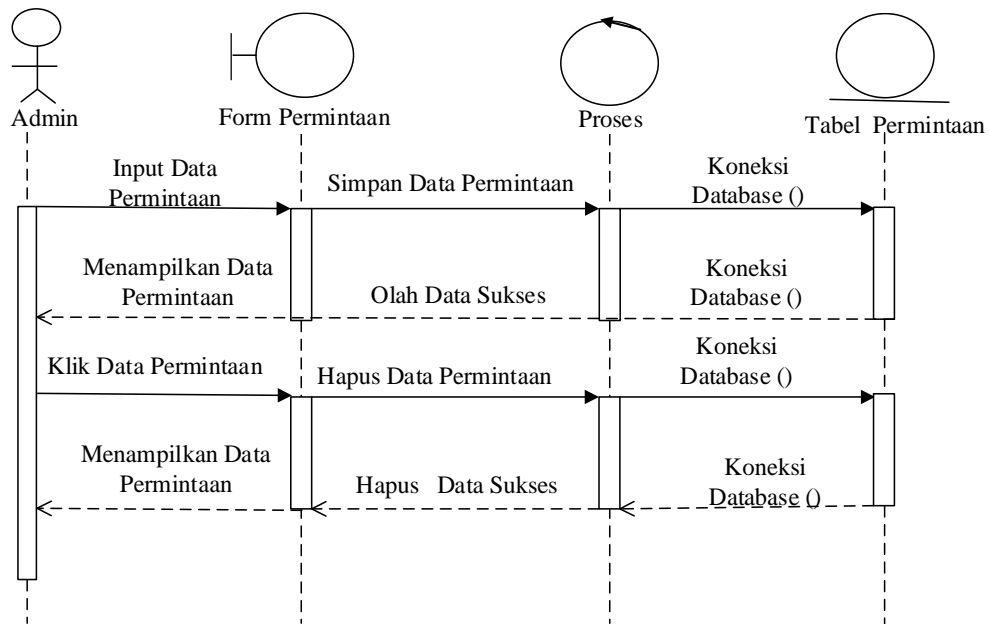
Admin

Form Permintaan

Proses

Tabel Permintaan

Input Data Permintaan

Simpan Data Permintaan

Koneksi Database ()

Menampilkan Data Permintaan

Olah Data Sukses

Koneksi Database ()

Klik Data Permintaan

Hapus Data Permintaan

Koneksi Database ()

Menampilkan Data Permintaan

Hapus Data Sukses

Koneksi Database ()